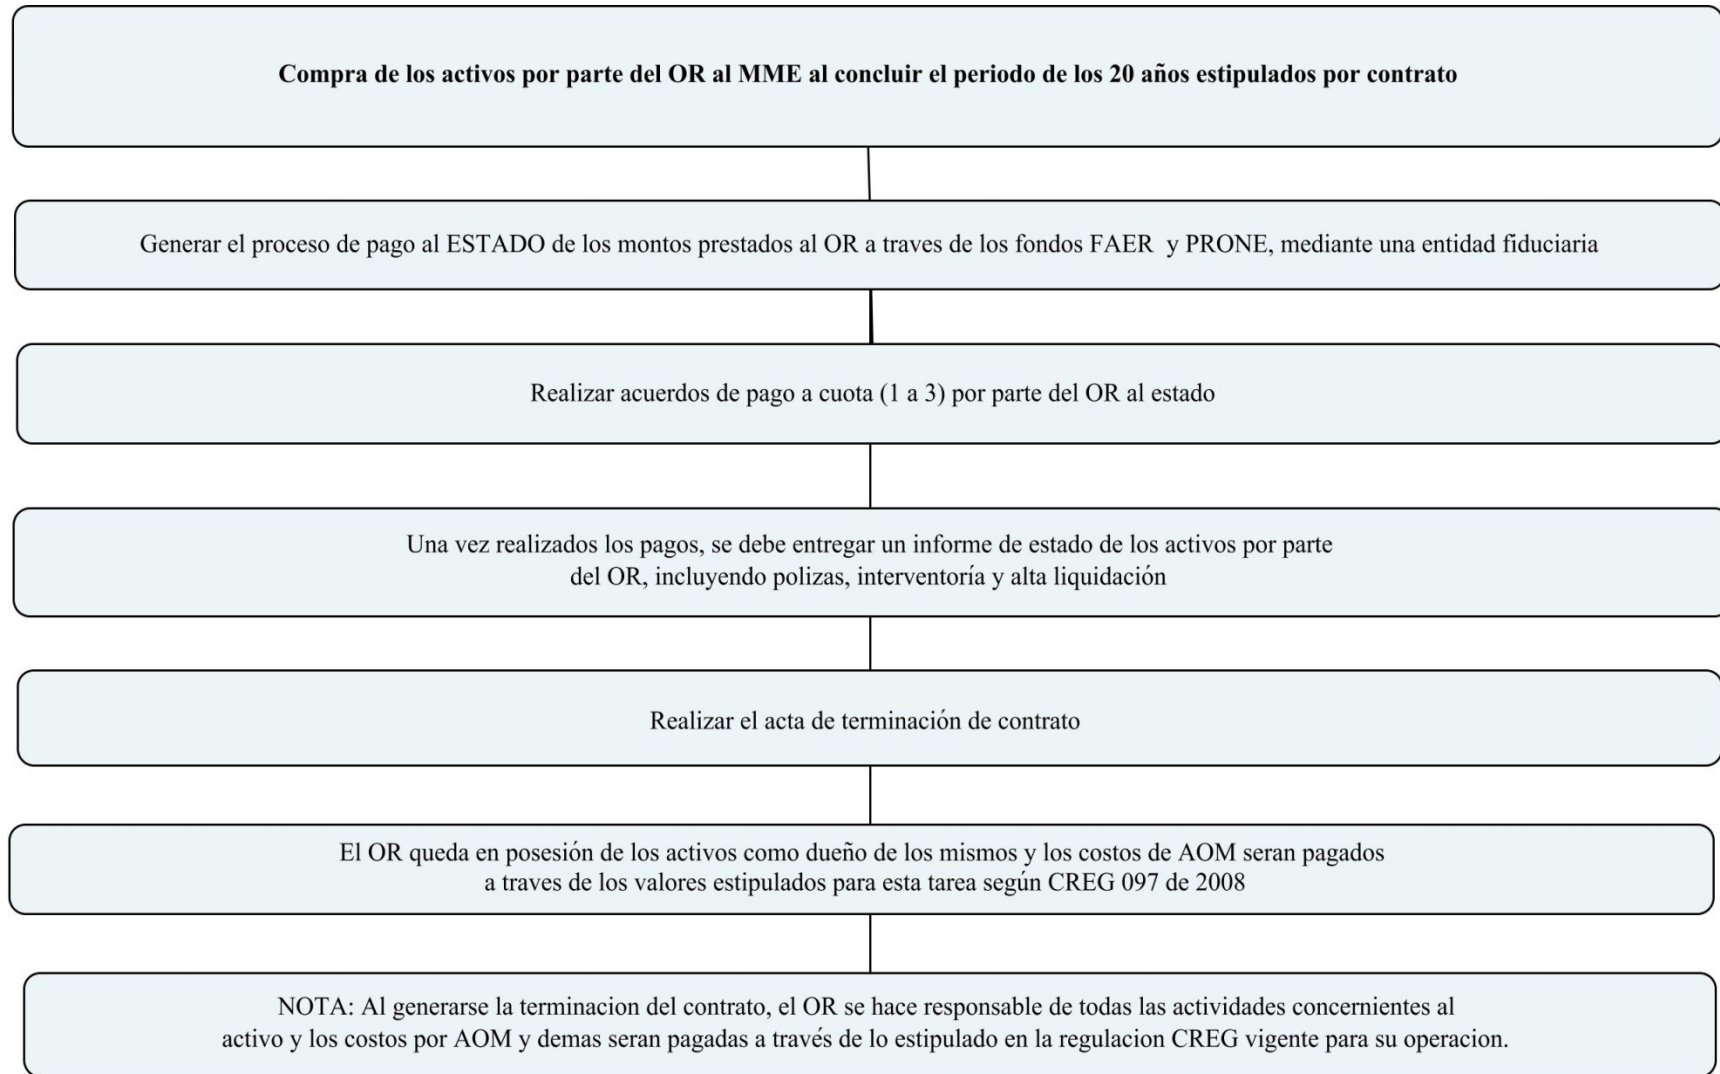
Compra de los activos por parte del OR al MME al concluir el periodo de los 20 años estipulados por contrato

Generar el proceso de pago al ESTADO de los montos prestados al OR a traves de los fondos FAER y PRONE, mediante una entidad fiduciaria

Realizar acuerdos de pago a cuota (1 a 3) por parte del OR al estado

Una vez realizados los pagos, se debe entregar un informe de estado de los activos por parte del OR, incluyendo polizas, interventoría y alta liquidación

Realizar el acta de terminación de contrato

El OR queda en posesión de los activos como dueño de los mismos y los costos de AOM seran pagados a traves de los valores estipulados para esta tarea según CREG 097 de 2008

NOTA: Al generarse la terminacion del contrato, el OR se hace responsable de todas las actividades concernientes al activo y los costos por AOM y demas seran pagadas a través de lo estipulado en la regulacion CREG vigente para su operacion.